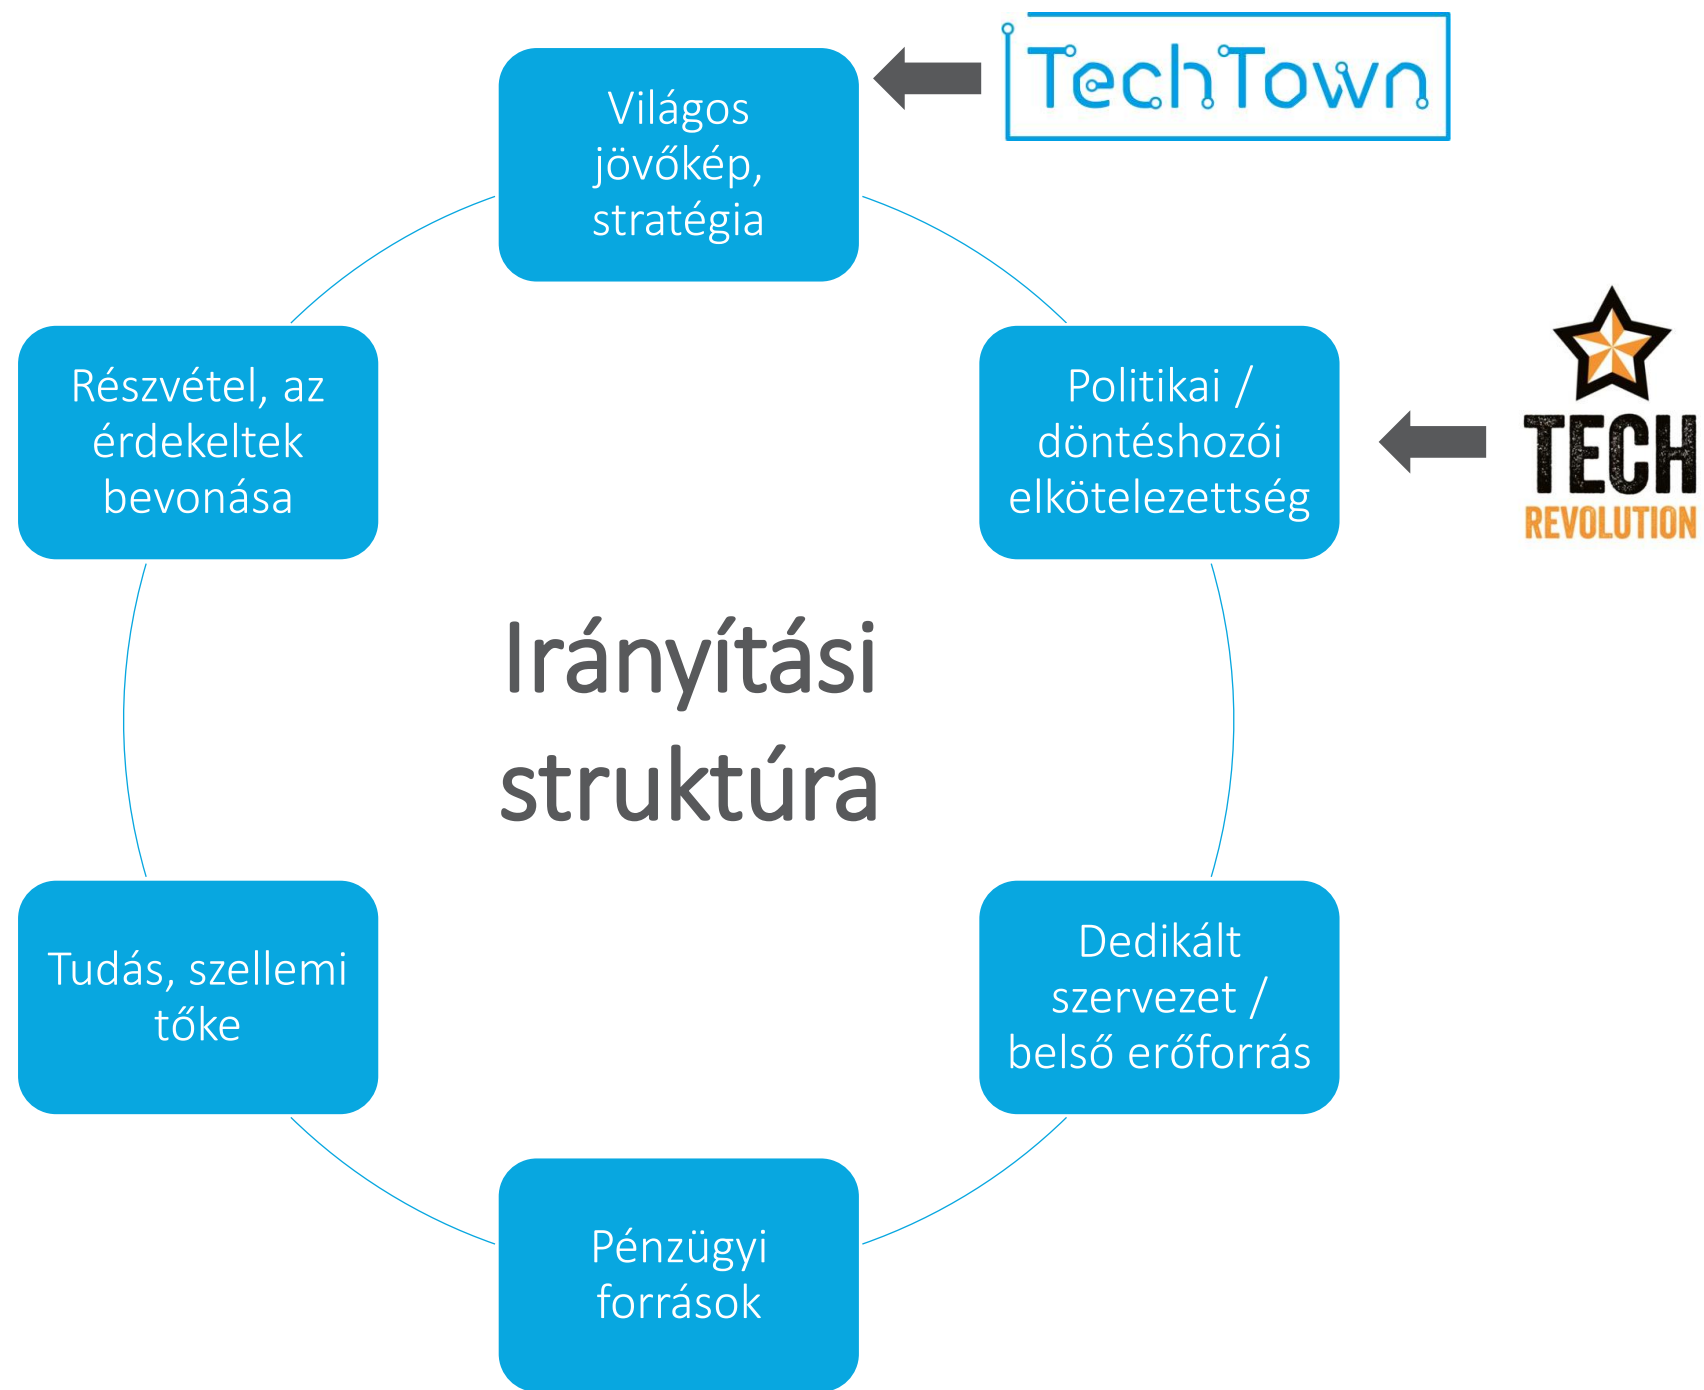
Világos jövőkép, stratégia

TechTown

Részvétel, az érdekeltek bevonása

Politikai / döntéshozói elkötelezettség

TECH REVOLUTION

Irányítási struktúra

Tudás, szellemi tőke

Dedikált szervezet / belső erőforrás

Pénzügyi források